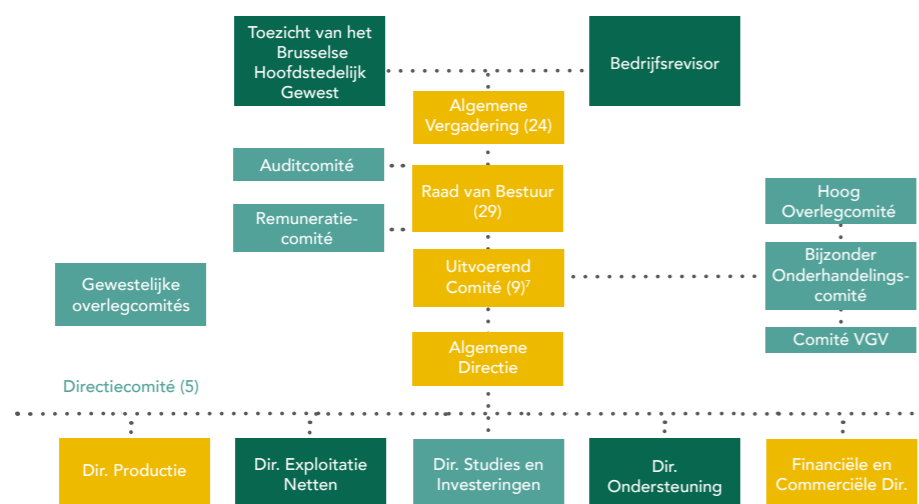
Toezicht van het Brusselse Hoofdstedelijk Gewest

Bedrijfsrevisor

Algemene Vergadering (24)

Auditcomité

Raad van Bestuur (29)

Remuneratiecomité

Hoog Overlegcomité

Bijzonder Onderhandelingscomité

Comité VGV

Gewestelijke overlegcomités

Uitvoerend Comité (9)$^7$

Algemene Directie

Directiecomité (5)

Dir. Productie

Dir. Exploitatie Netten

Dir. Studies en Investeringen

Dir. Ondersteuning

Financiële en Commerciële Dir.